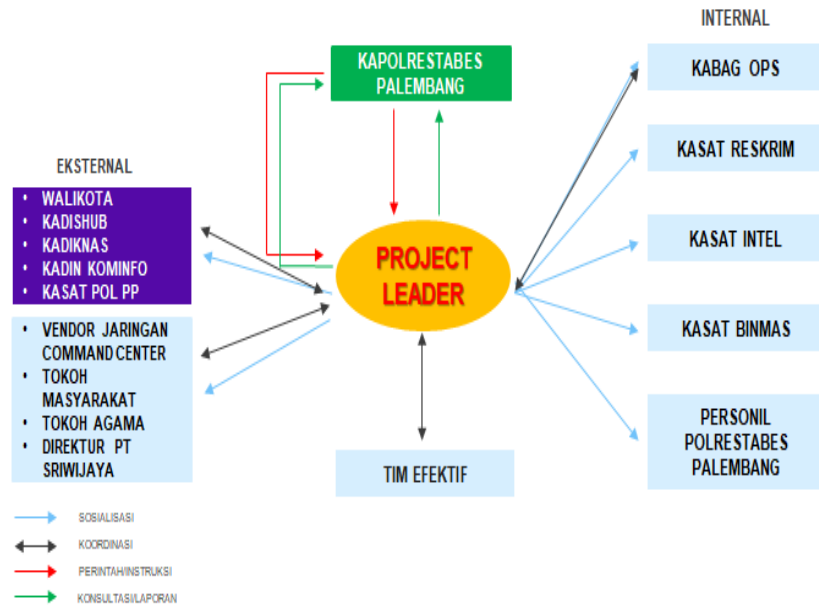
KAPOLRESTABES PALEMBANG

INTERNAL

KABAG OPS

KASAT RESKRIM

KASAT INTEL

KASAT BINMAS

PERSONIL POLRESTABES PALEMBANG

EKSTERNAL

- WALIKOTA
- KADISHUB
- KADIKNAS
- KADIN KOMINFO
- KASAT POL PP

- VENDOR JARINGAN COMMAND CENTER
- TOKOH MASYARAKAT
- TOKOH AGAMA
- DIREKTUR PT SRIWIJAYA

PROJECT LEADER

TIM EFEKTIF

SOSIALISASI

KOORDINASI

PERINTAH/INSTRUKSI

KONSULTASI/LAPORAN